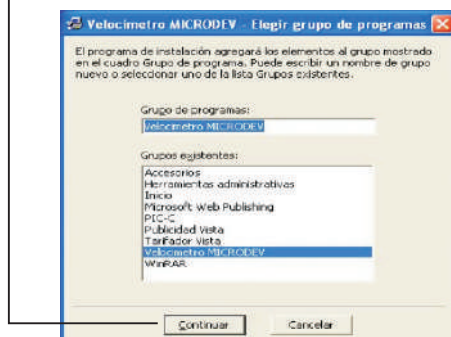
Velocimetro MICRODEV - Elegir grupo de programas

El programa de instalación agregará los elementos al grupo mostrado en el cuadro Grupo de programa. Puede escribir un nombre de grupo nuevo o seleccionar uno de la lista Grupos existentes.

Grupo de programas:

Velocimetro MICRODEV

Grupos existentes:

Accesorios
Herramientas administrativas
Inicio
Microsoft Web Publishing
PIC-C
Publicidad Vista
Tarifador Vista
Velocimetro MICRODEV
WinRAR

Continuar

Cancelar